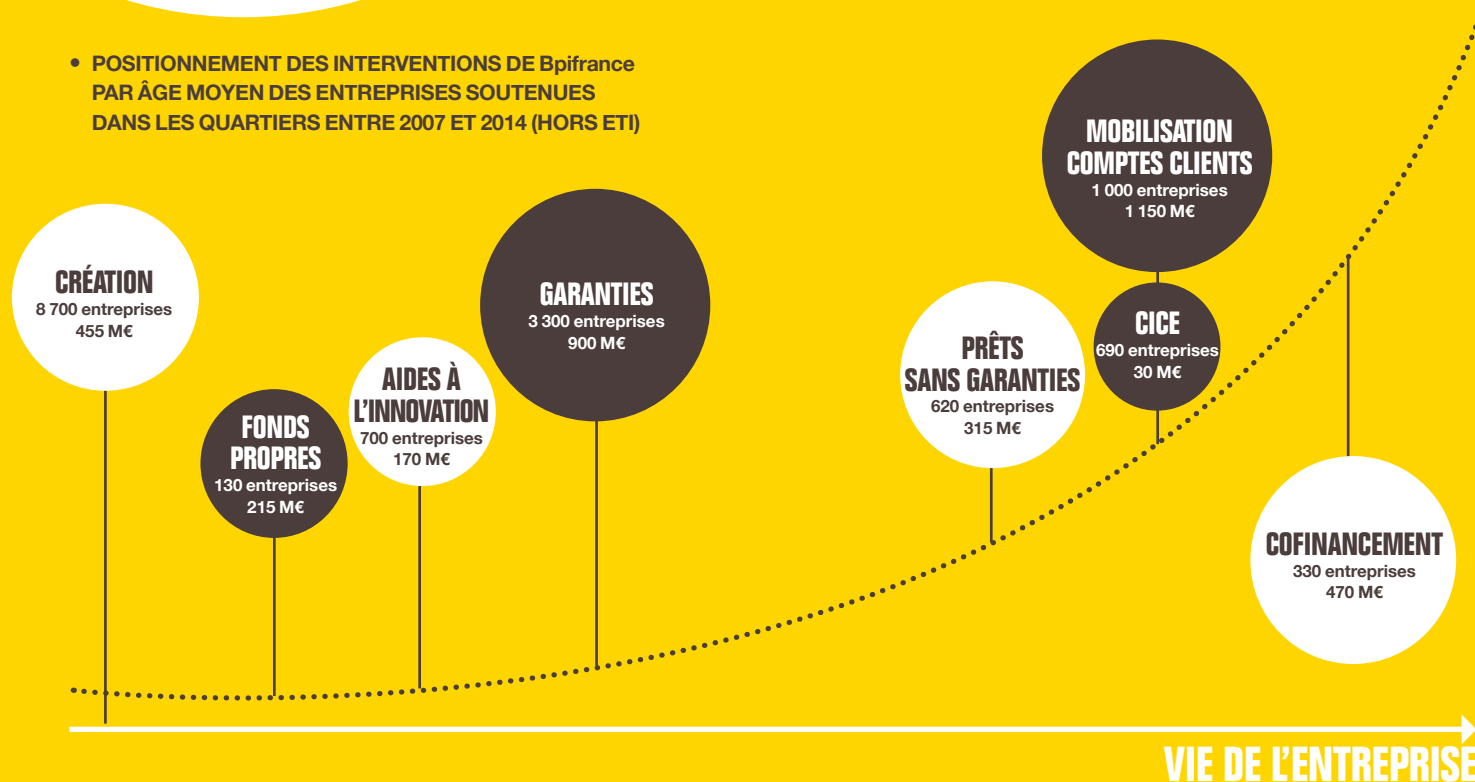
• POSITIONNEMENT DES INTERVENTIONS DE Bpifrance PAR ÂGE MOYEN DES ENTREPRISES SOUTENUES DANS LES QUARTIERS ENTRE 2007 ET 2014 (HORS ETI)

CRÉATION
8 700 entreprises
455 M€

FONDS PROPRES
130 entreprises
215 M€

AIDES À L'INNOVATION
700 entreprises
170 M€

GARANTIES
3 300 entreprises
900 M€

PRÊTS SANS GARANTIES
620 entreprises
315 M€

MOBILISATION COMPTES CLIENTS
1 000 entreprises
1 150 M€

CICE
690 entreprises
30 M€

COFINANCEMENT
330 entreprises
470 M€

VIE DE L'ENTREPRISE